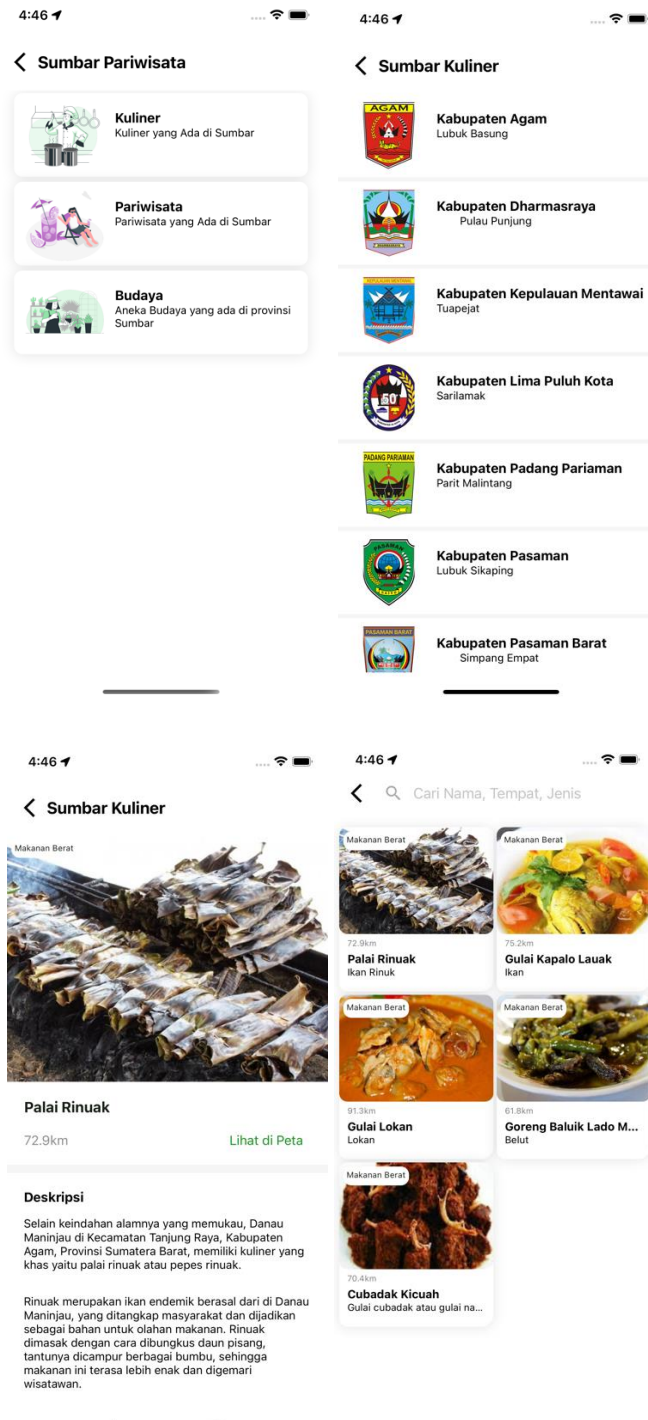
4:46

Sumbar Pariwisata

Kuliner
Kuliner yang Ada di Sumbar

Pariwisata
Pariwisata yang Ada di Sumbar

Budaya
Aneka Budaya yang ada di provinsi Sumbar

4:46

Sumbar Kuliner

AGAM

Kabupaten Agam
Lubuk Basung

Kabupaten Dharmasraya
Pulau Punjung

Kabupaten Kepulauan Mentawai
Tuapejat

Kabupaten Lima Puluh Kota
Sarilamak

PADANG PARIAMAN

Kabupaten Padang Pariaman
Parit Malintang

PASAMAN

Kabupaten Pasaman
Lubuk Sikaping

PASAMAN BARAT

Kabupaten Pasaman Barat
Simpang Empat

4:46

Sumbar Kuliner

Makanan Berat

Palai Rinuak

72.9km

Lihat di Peta

Deskripsi

Selain keindahan alamnya yang memukau, Danau Maninjau di Kecamatan Tanjung Raya, Kabupaten Agam, Provinsi Sumatera Barat, memiliki kuliner yang khas yaitu palai rinuak atau pepes rinuak.

Rinuak merupakan ikan endemik berasal dari di Danau Maninjau, yang ditangkap masyarakat dan dijadikan sebagai bahan untuk olahan makanan. Rinuak dimasak dengan cara dibungkus daun pisang, tantunya dicampur berbagai bumbu, sehingga makanan ini terasa lebih enak dan digemari wisatawan.

4:46

Cari Nama, Tempat, Jenis

Makanan Berat
72.9km
Palai Rinuak
Ikan Rinuk

Makanan Berat
75.2km
Gulai Kapalo Lauak
Ikan

Makanan Berat
91.3km
Gulai Lokan
Lokan

Makanan Berat
61.8km
Goreng Baluik Lado M...
Belut

Makanan Berat
70.4km
Cubadak Kicuah
Gulai cubadak atau gulai na...